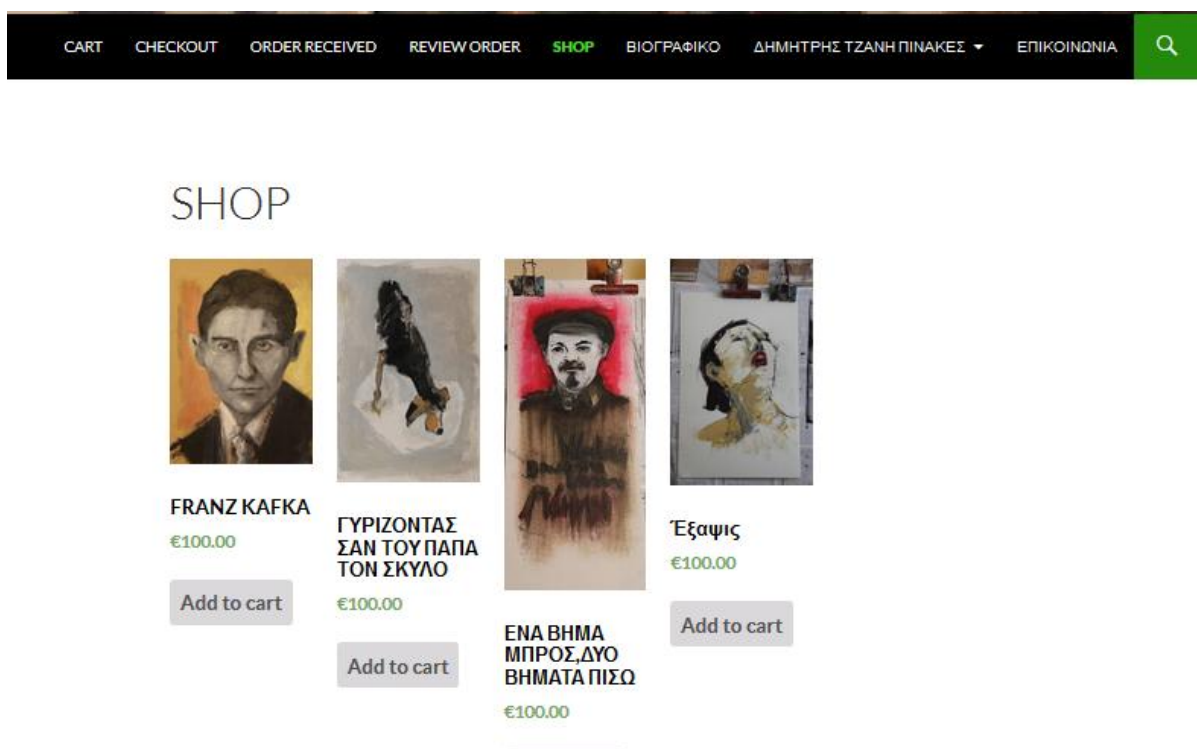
CART CHECKOUT ORDER RECEIVED REVIEW ORDER SHOP ΒΙΟΓΡΑΦΙΚΟ ΔΗΜΗΤΡΗΣ ΤΖΑΝΗ ΠΙΝΑΚΕΣ ΕΠΙΚΟΙΝΩΝΙΑ

SHOP

FRANZ KAFKA
€100.00
Add to cart

ΓΥΡΙΖΟΝΤΑΣ ΣΑΝ ΤΟΥ ΠΑΠΑ ΤΟΝ ΣΚΥΛΟ
€100.00
Add to cart

ΕΝΑ ΒΗΜΑ ΜΠΡΟΣ,ΔΥΟ ΒΗΜΑΤΑ ΠΙΣΩ
€100.00

Έξαψις
€100.00
Add to cart